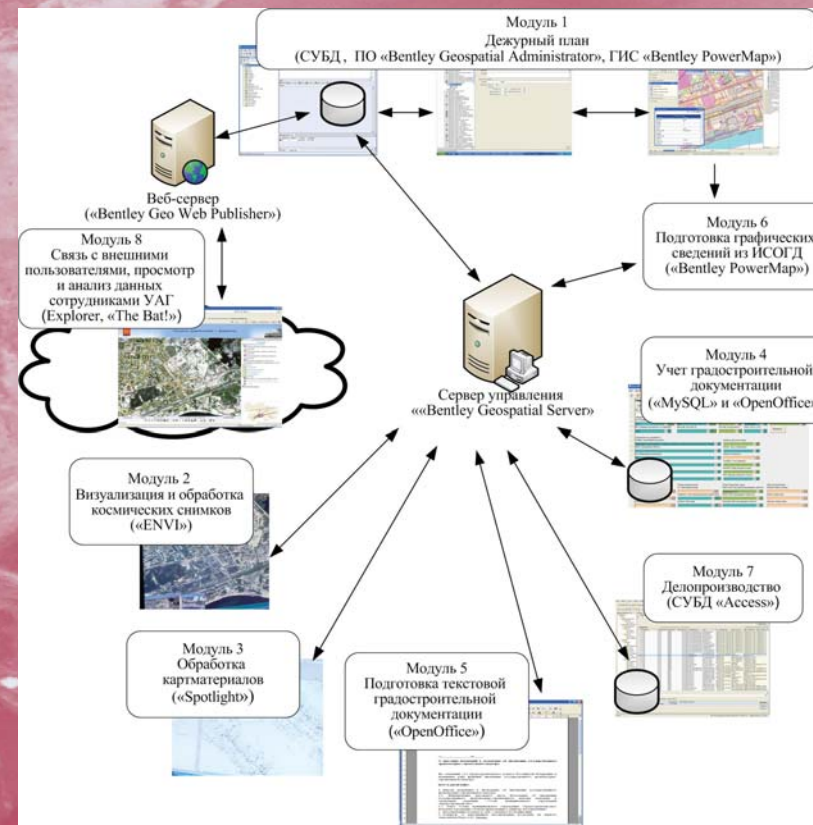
Модуль 1
Дежурный план
(СУБД , ПО «Bentley Geospatial Administrator», ГИС «Bentley PowerMap»)

Веб-сервер
(«Bentley Geo Web Publisher»)

Модуль 8
Связь с внешними пользователями, просмотр и анализ данных сотрудниками УАГ
(Explorer, «The Bat!»)

Модуль 6
Подготовка графических сведений из ИСОГД
(«Bentley PowerMap»)

Сервер управления
««Bentley Geospatial Server»

Модуль 4
Учет градостроительной документации
(«MySQL» и «OpenOffice»

Модуль 2
Визуализация и обработка космических снимков
(«ENVI»)

Модуль 7
Делопроизводство
(СУБД «Access»)

Модуль 3
Обработка картматериалов
(«Spotlight»)

Модуль 5
Подготовка текстовой градостроительной документации
(«OpenOffice»)